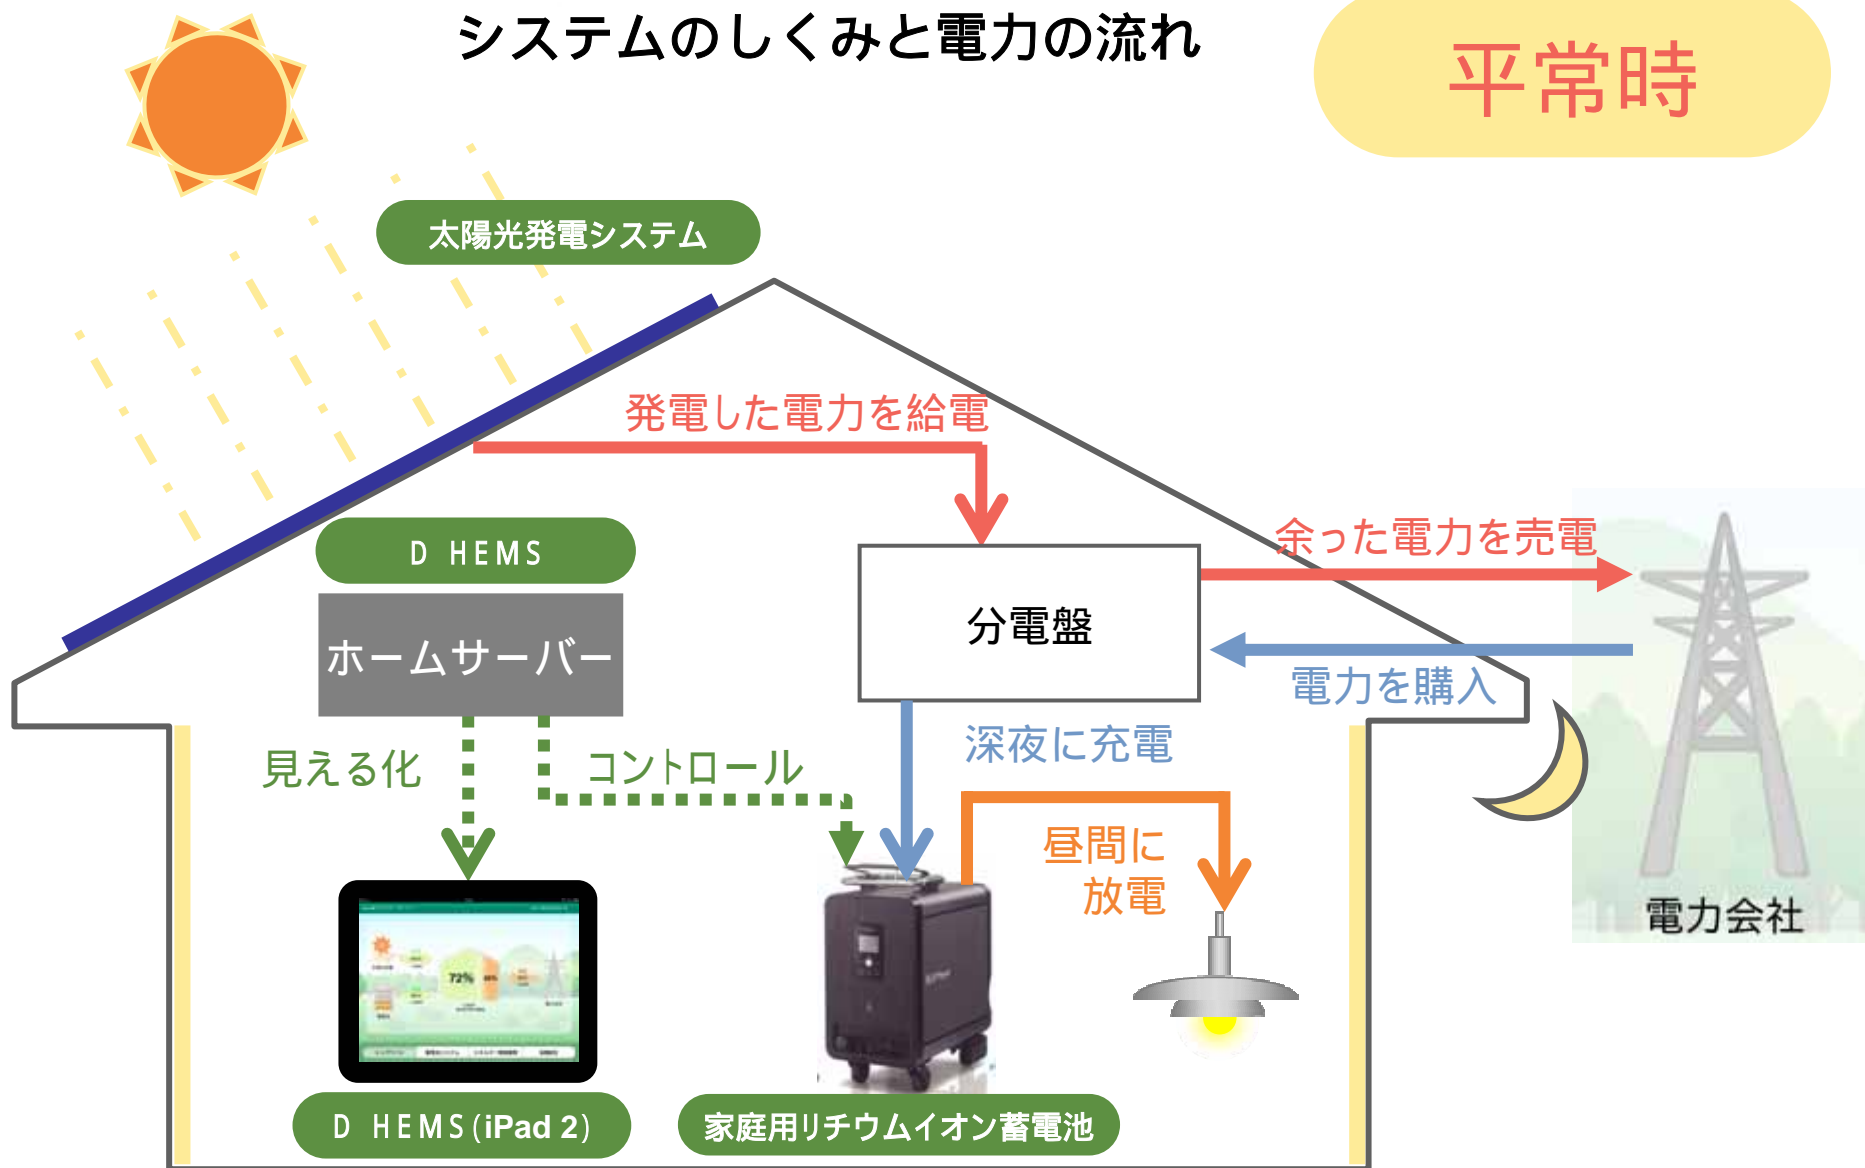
システムのしくみと電力の流れ

平常時

太陽光発電システム

発電した電力を給電

D HEMS

ホームサーバー

分電盤

余った電力を売電

電力を購入

深夜に充電

見える化

コントロール

昼間に
放電

72%

電力会社

D HEMS (iPad 2)

家庭用リチウムイオン蓄電池